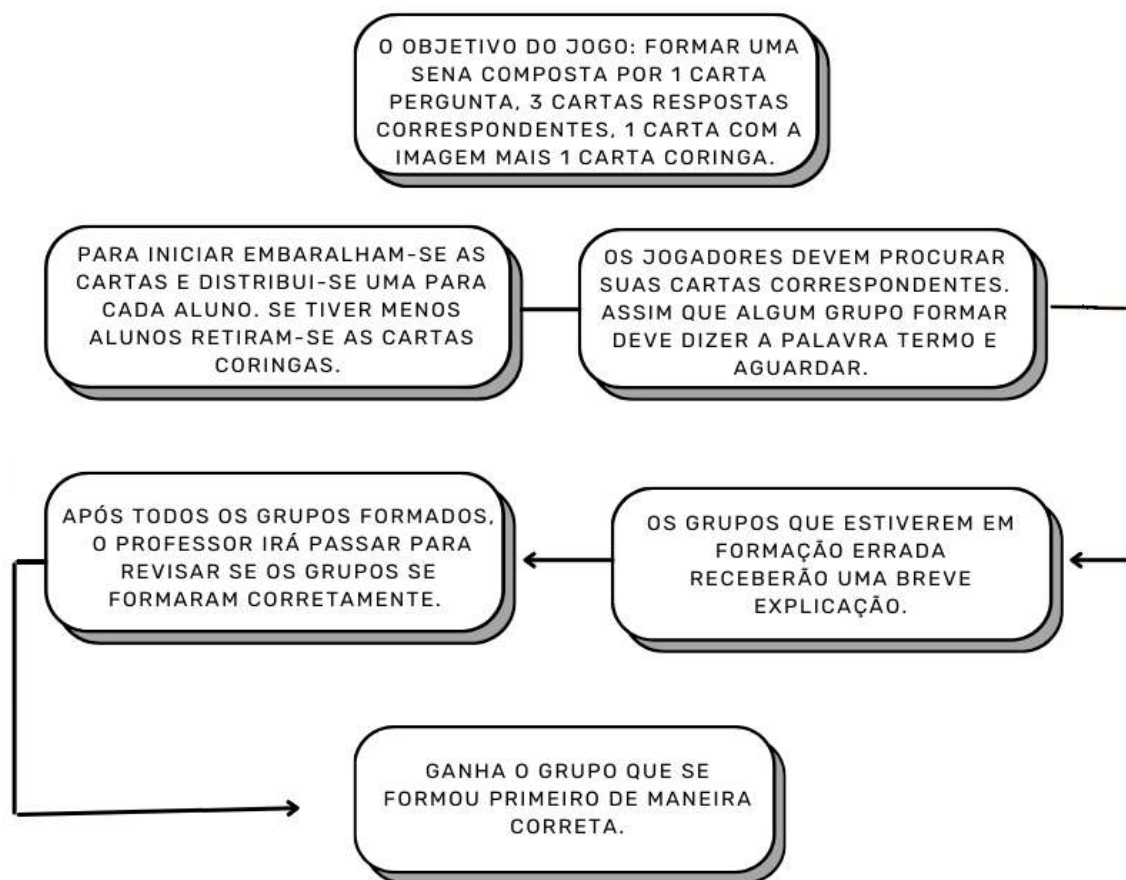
O OBJETIVO DO JOGO: FORMAR UMA SENA COMPOSTA POR 1 CARTA PERGUNTA, 3 CARTAS RESPOSTAS CORRESPONDENTES, 1 CARTA COM A IMAGEM MAIS 1 CARTA CORINGA.

PARA INICIAR EMBARALHAM-SE AS CARTAS E DISTRIBUI-SE UMA PARA CADA ALUNO. SE TIVER MENOS ALUNOS RETIRAM-SE AS CARTAS CORINGAS.

OS JOGADORES DEVEM PROCURAR SUAS CARTAS CORRESPONDENTES. ASSIM QUE ALGUM GRUPO FORMAR DEVE DIZER A PALAVRA TERMO E AGUARDAR.

OS GRUPOS QUE ESTIVEREM EM FORMAÇÃO ERRADA RECEBERÃO UMA BREVE EXPLICAÇÃO.

APÓS TODOS OS GRUPOS FORMADOS, O PROFESSOR IRÁ PASSAR PARA REVISAR SE OS GRUPOS SE FORMARAM CORRETAMENTE.

GANHA O GRUPO QUE SE FORMOU PRIMEIRO DE MANEIRA CORRETA.